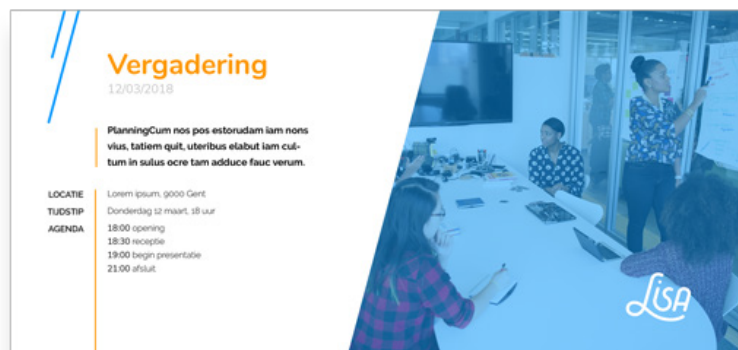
Vergadering
12/03/2018

PlanningCum nos pos estorudam iam nons vius, tatiem quit, uteribus elabut iam cultum in sulus ocre tam adduce fauc verum.

LOCATIE Lorem ipsum, 9000 Gent
TIJDSTIP Donderdag 12 maart, 18 uur
AGENDA 18:00 opening
18:30 receptie
19:00 begin presentatie
21:00 afsluit

Lisa